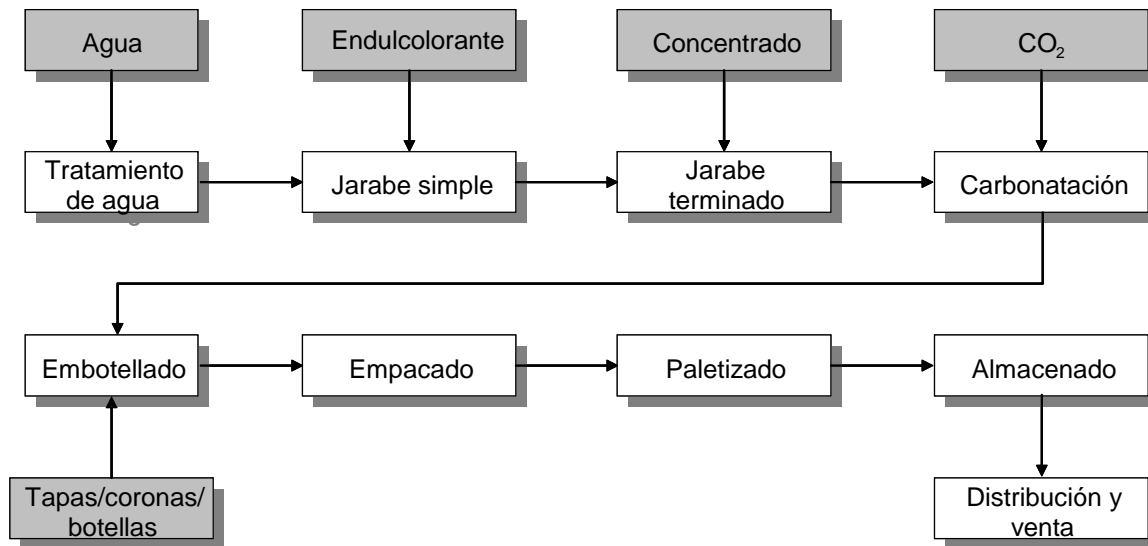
Agua

Endulcolorante

Concentrado

$CO_2$

Tratamiento de agua

Jarabe simple

Jarabe terminado

Carbonatación

Embotellado

Empacado

Paletizado

Almacenado

Tapas/coronas/ botellas

Distribución y venta